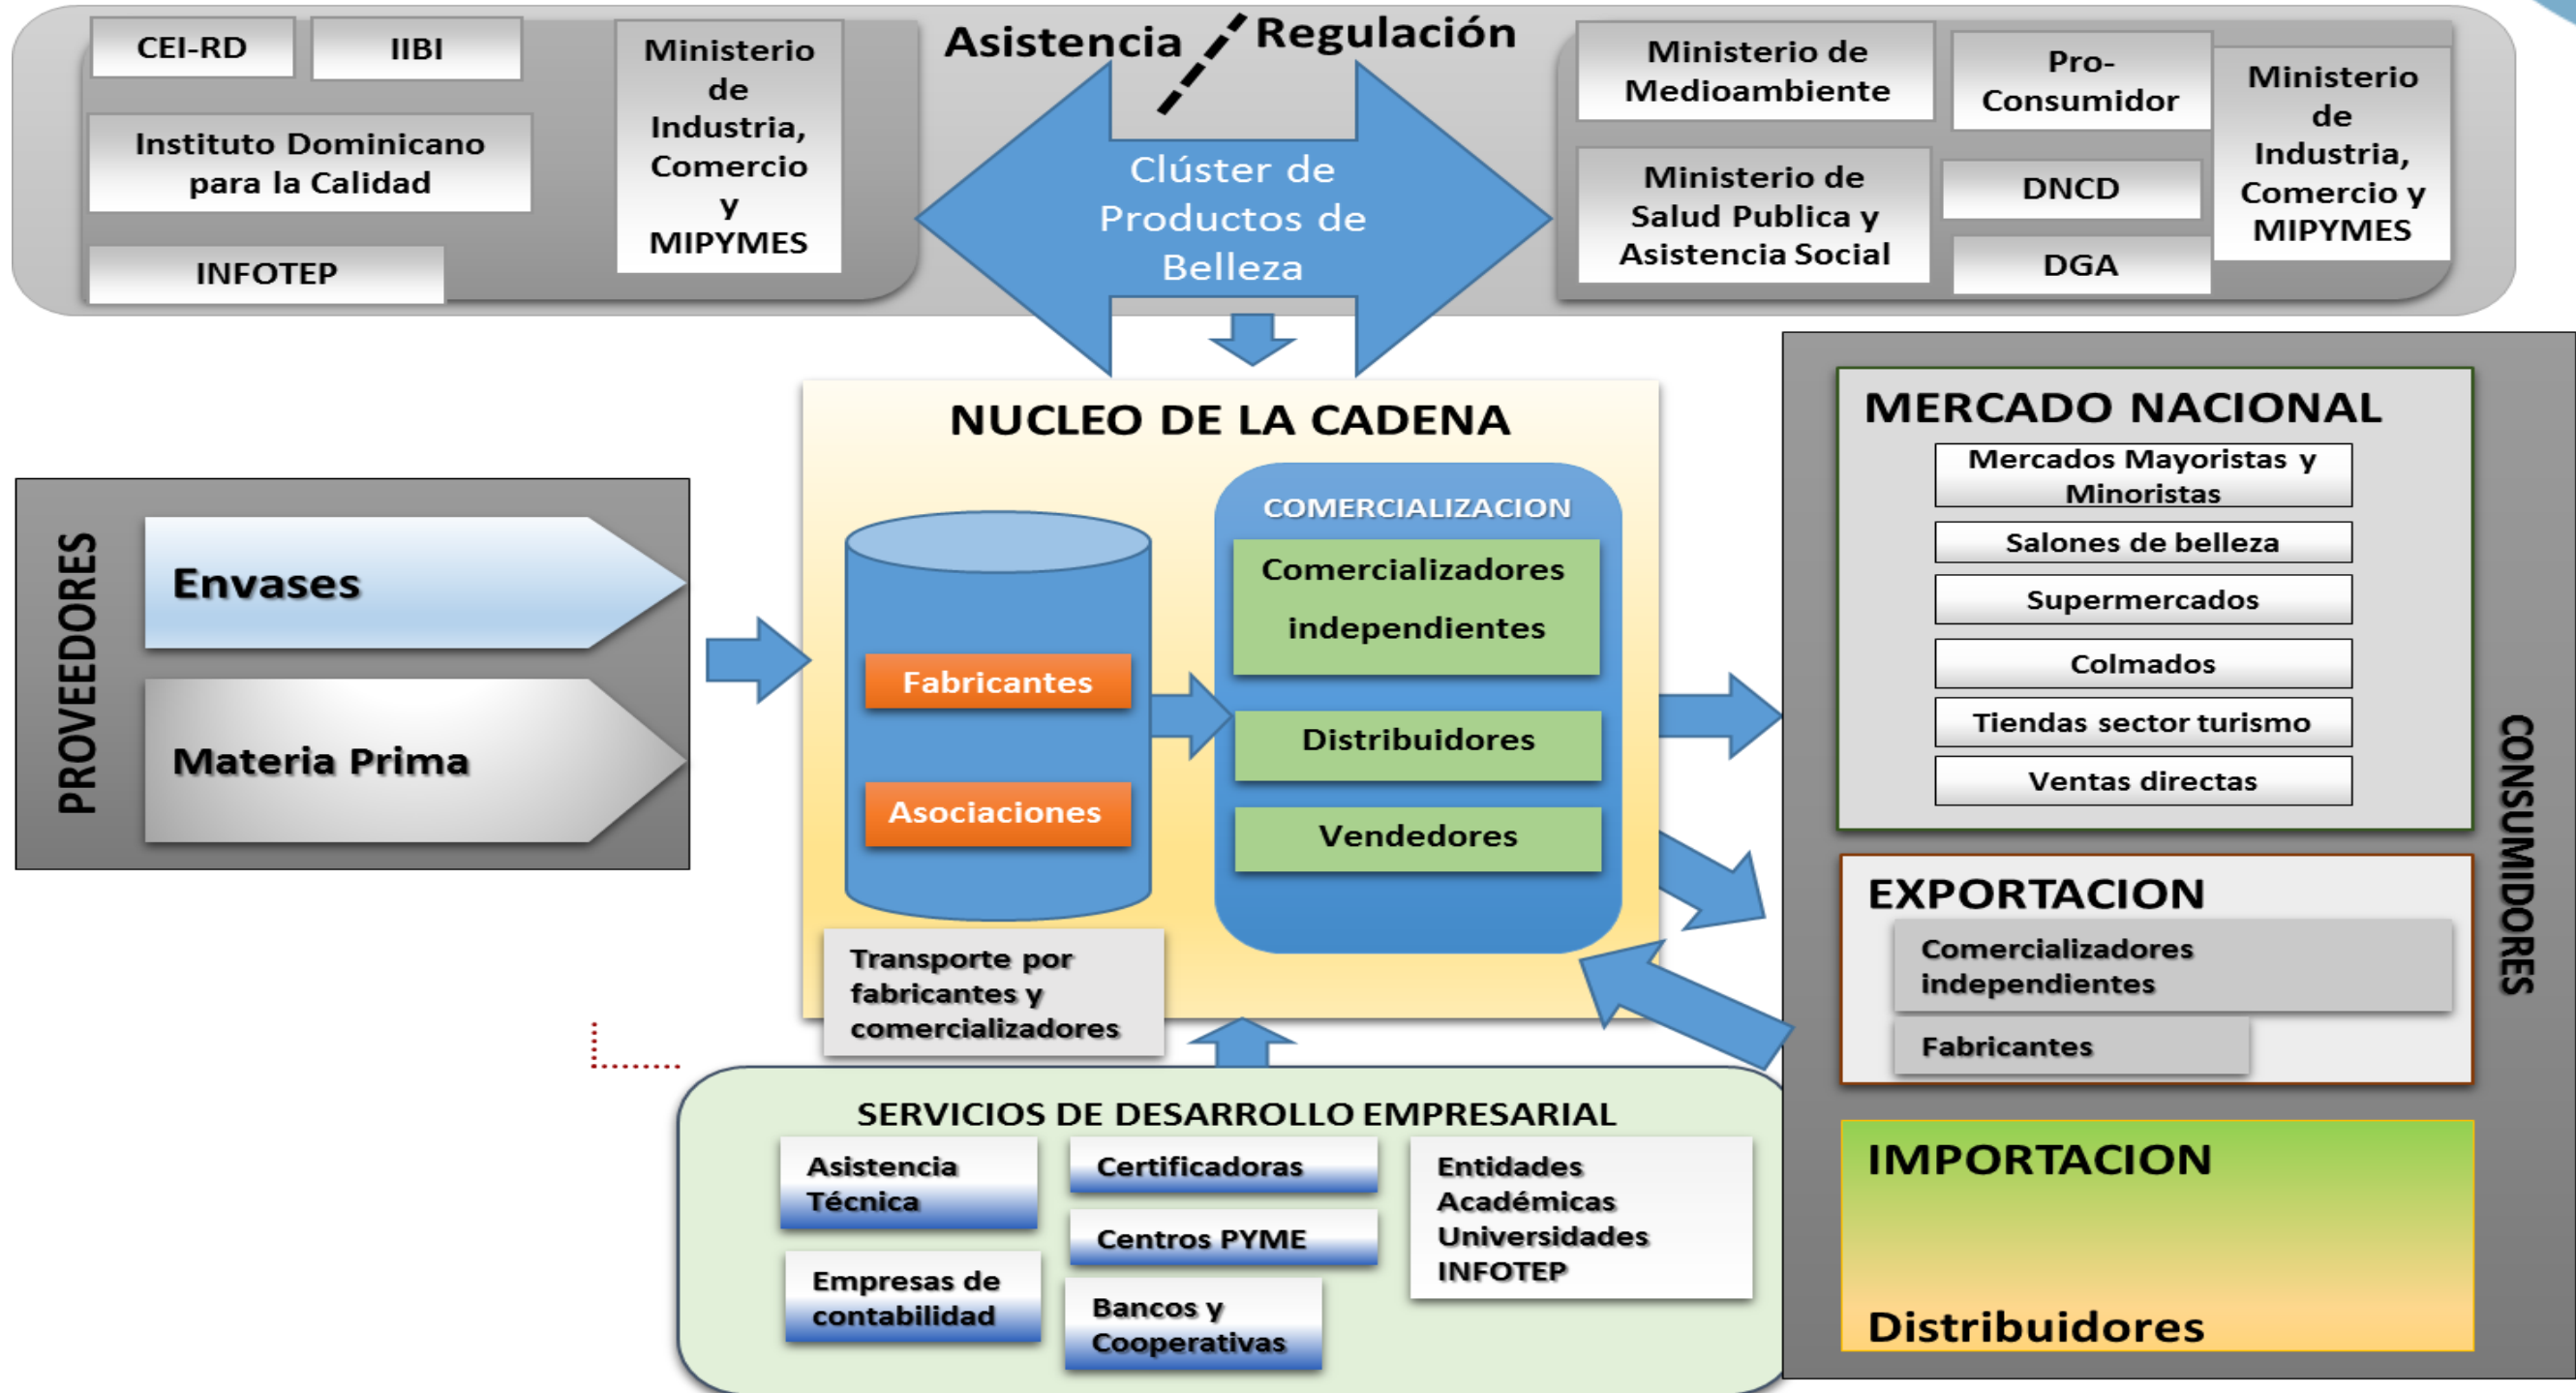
CEI-RD

IIBI

Instituto Dominicano para la Calidad

INFOTEP

Ministerio de Industria, Comercio y MIPYMES

Asistencia / Regulación

Clúster de Productos de Belleza

Ministerio de Medioambiente

Pro-Consumidor

Ministerio de Industria, Comercio y MIPYMES

Ministerio de Salud Publica y Asistencia Social

DNCD

DGA

NUCLEO DE LA CADENA

PROVEEDORES

Envases

Materia Prima

Fabricantes

Asociaciones

COMERCIALIZACION

Comercializadores independientes

Distribuidores

Vendedores

Transporte por fabricantes y comercializadores

MERCADO NACIONAL

Mercados Mayoristas y Minoristas

Salones de belleza

Supermercados

Colmados

Tiendas sector turismo

Ventas directas

EXPORTACION

Comercializadores independientes

Fabricantes

IMPORTACION

Distribuidores

CONSUMIDORES

SERVICIOS DE DESARROLLO EMPRESARIAL

Asistencia Técnica

Certificadoras

Entidades Académicas Universidades INFOTEP

Centros PYME

Empresas de contabilidad

Bancos y Cooperativas